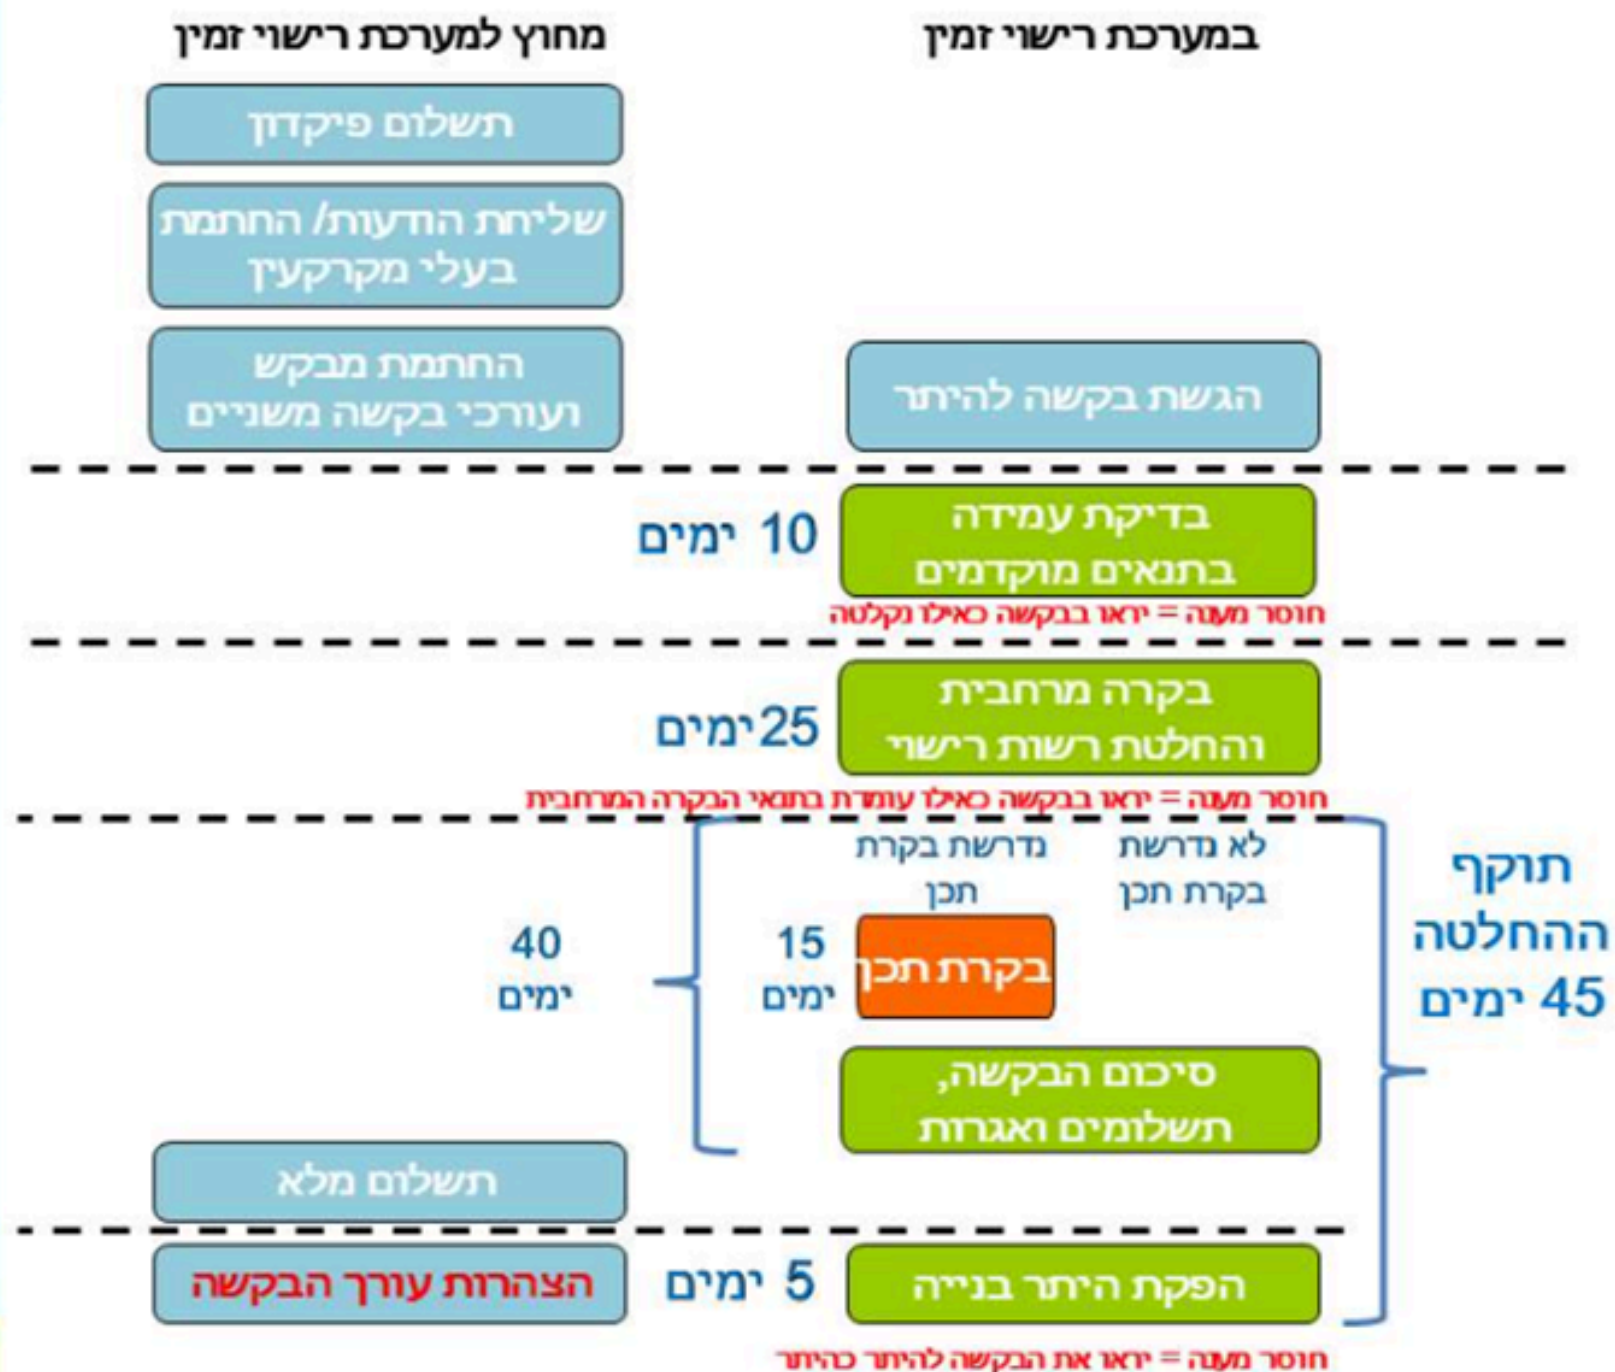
במערכת רישוי זמין

מחוץ למערכת רישוי זמין

תשלום פיקדון

שליחת הודעות/ החתמת בעלי מקרקעין

החתמת מבקש ועורכי בקשה משניים

הגשת בקשה להיתר

בדיקת עמידה בתנאים מוקדמים

10 ימים

חוסר מענה = יראו בבקשה כאילו נקלטה

בקרה מרחבית והחלטת רשות רישוי

25 ימים

חוסר מענה = יראו בבקשה כאילו עומדת בתנאי הבקרה המרחבית

תוקף ההחלטה 45 ימים

לא נדרשת בקרת תכן

נדרשת בקרת תכן

15 ימים

בקרת תכן

40 ימים

סיכום הבקשה, תשלומים ואגרות

תשלום מלא

הפקת היתר בנייה

5 ימים

הצהרות עורך הבקשה

חוסר מענה = יראו את הבקשה להיתר כהיתר